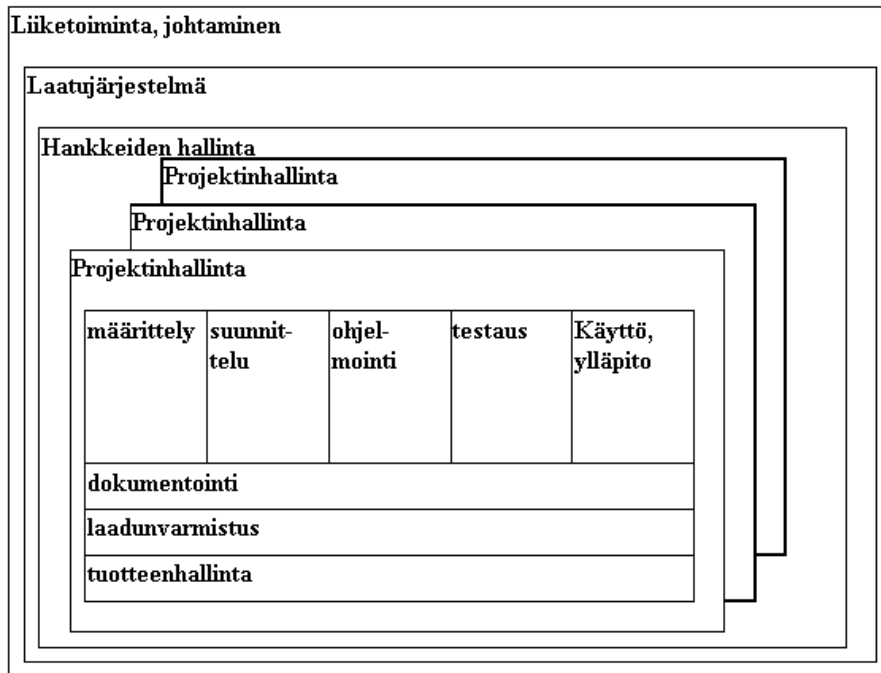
Liiketoiminta, johtaminen

Laatujärjestelmä

Hankkeiden hallinta

Projektinhallinta

Projektinhallinta

Projektinhallinta

| määrittely | suunnittelu | ohjelmointi | testaus | Käyttö, ylläpito |
|---|---|---|---|---|

dokumentointi

laadunvarmistus

tuotteenhallinta